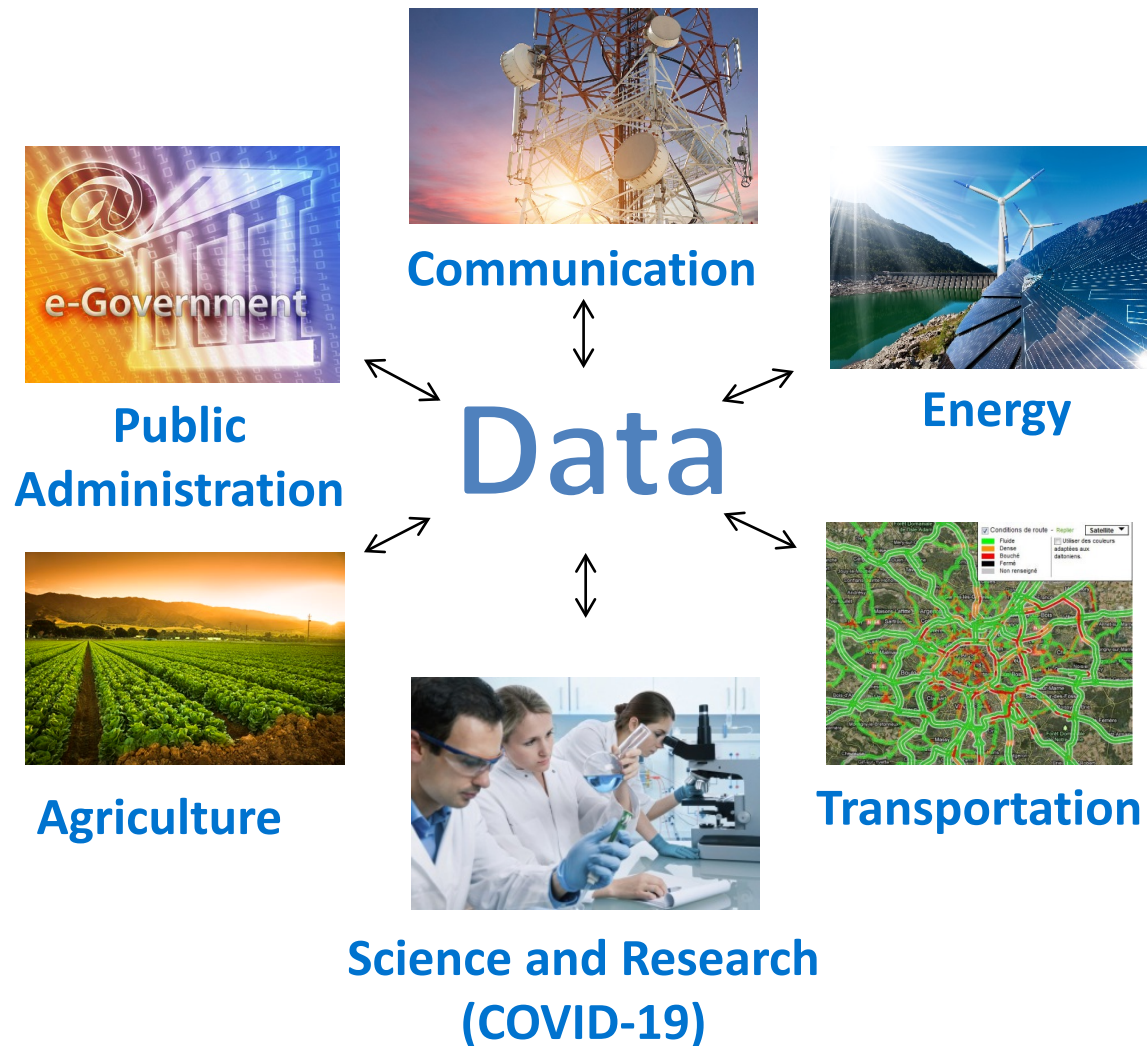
e-Government

Public Administration

Communication

Energy

Data

Agriculture

Conditions de route - Replier
Satellite
Fluide
Dense
Bouché
Fermé
Non renseigné
Utiliser des couleurs adaptées aux daltoniens.

Transportation

Science and Research (COVID-19)